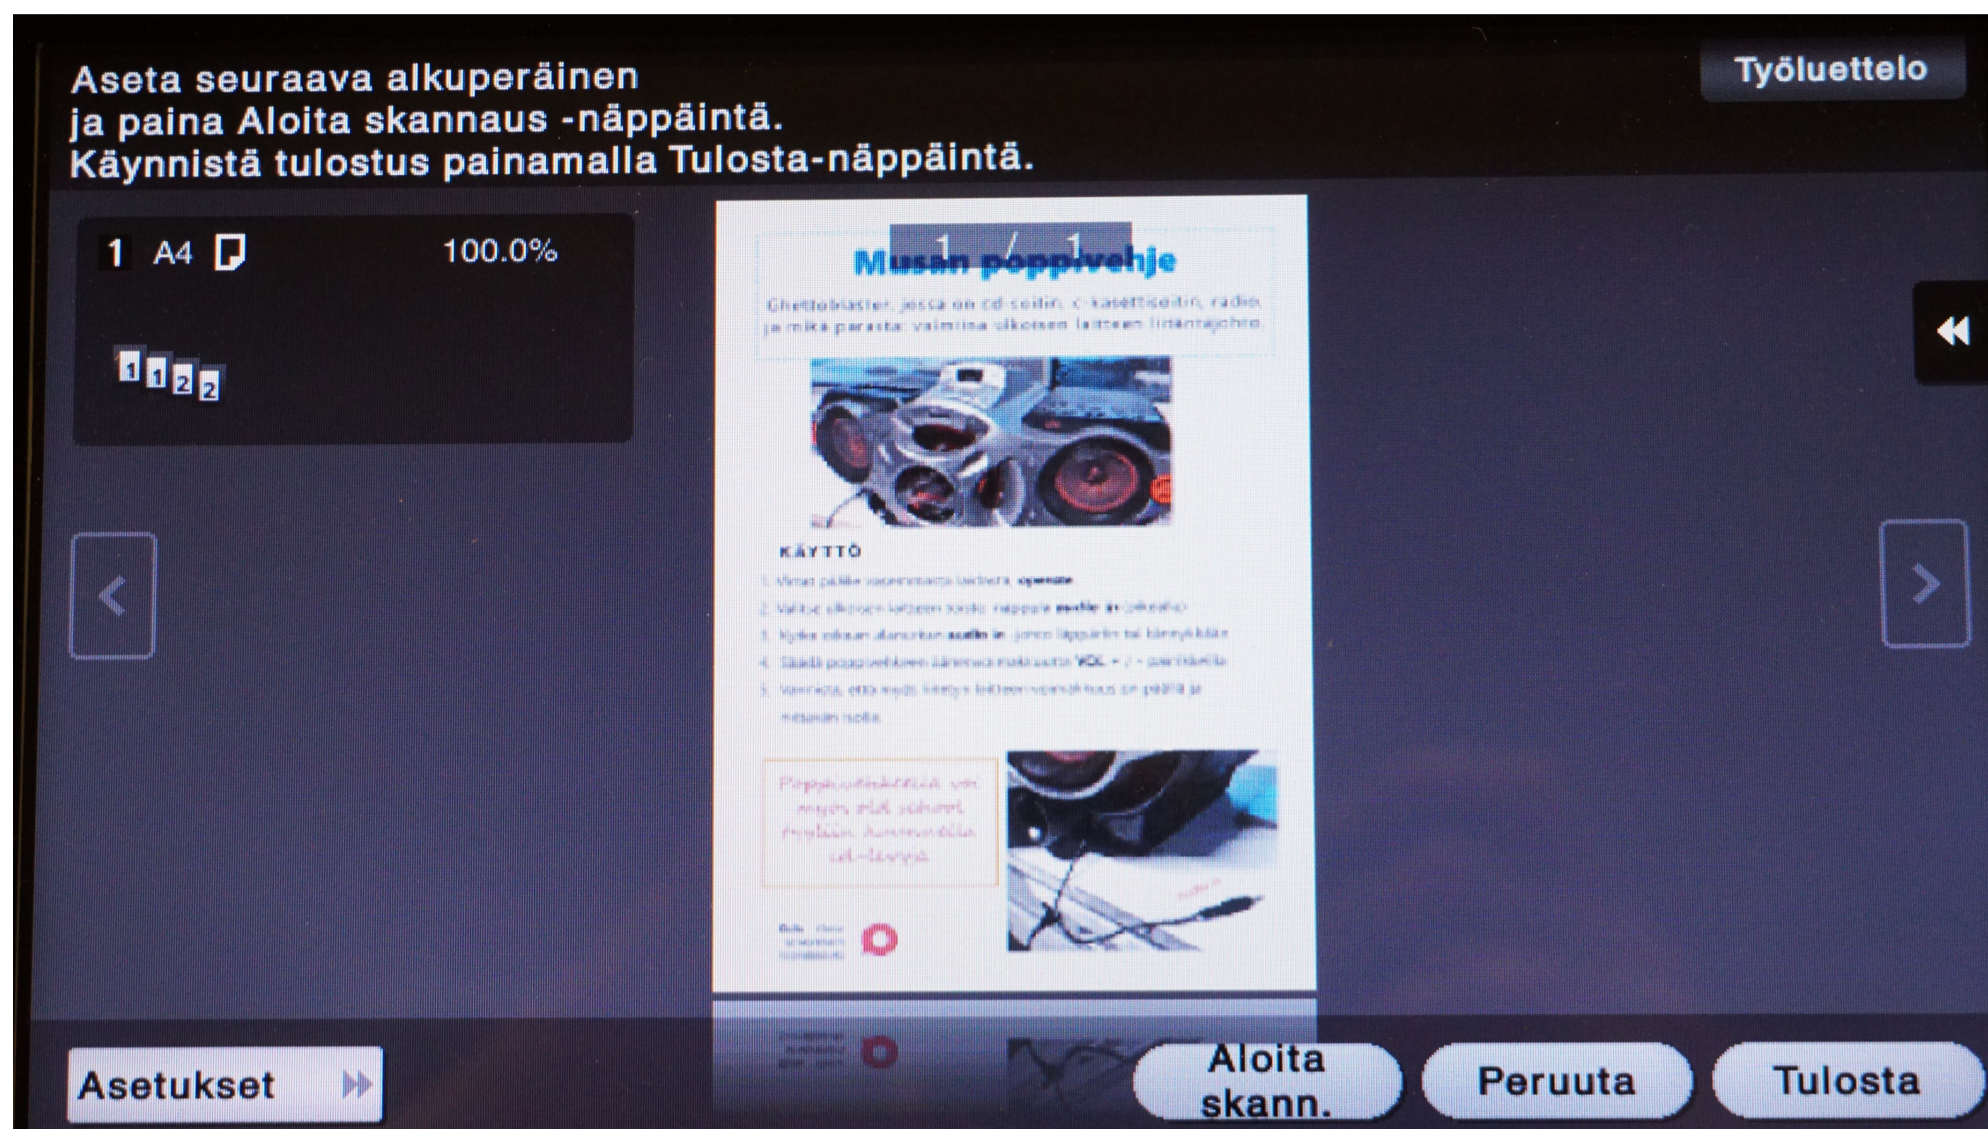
Aseta seuraava alkuperäinen
ja paina Aloita skannaus -näppäintä.
Käynnistä tulostus painamalla Tulosta-näppäintä.

Työluettelo

1 A4 100.0%

1 1 2 2

1 / 1

Musan poppivehje

Ghettoblaster, jossa on cd-soitin, c-kasettisoitin, radio ja mikä parasta: valmiina ulkoisen laitteen liitäntäjohto.

KÄYTTÖ

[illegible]

Asetukset

Aloita skann.

Peruuta

Tulosta